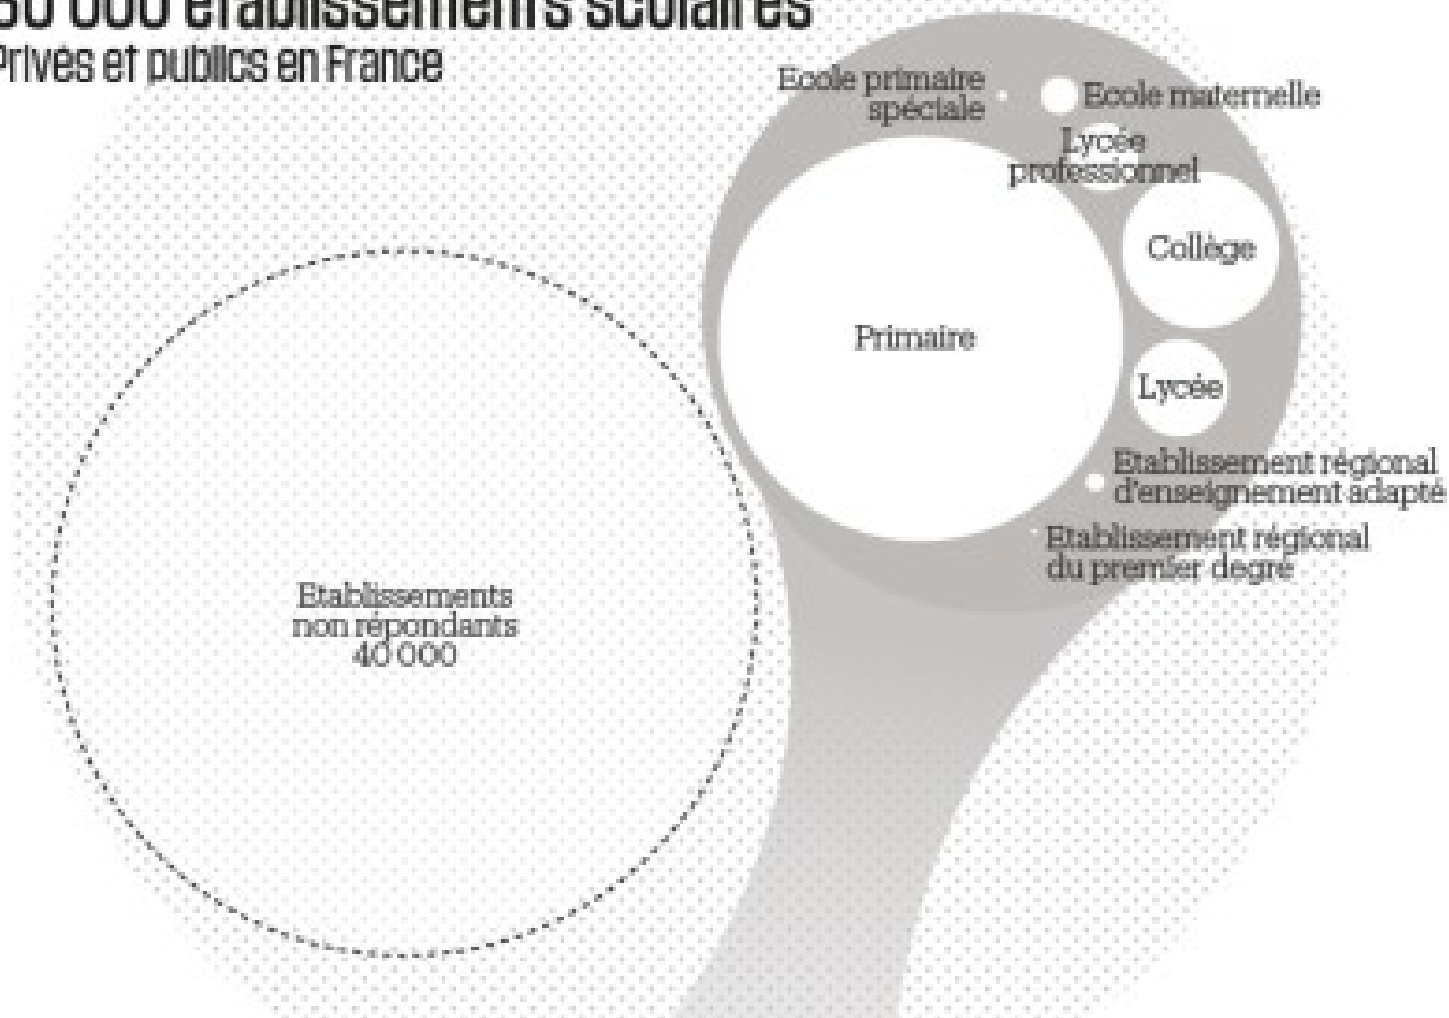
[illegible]0 000 établissements scolaires
Privés et publics en France

Ecole primaire spéciale

Ecole maternelle

Lycée professionnel

Collège

Primaire

Lycée

Etablissement régional d'enseignement adapté

Etablissement régional du premier degré

Etablissements non répondants 40 000